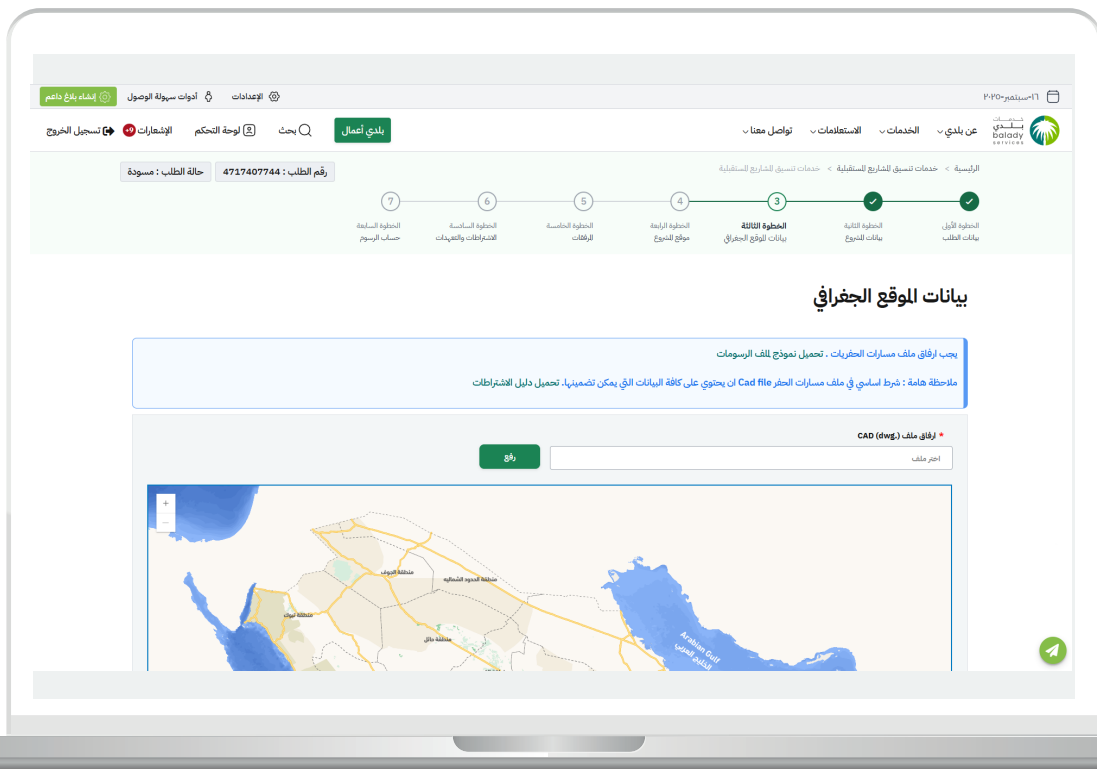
١٦-سبتمبر-٢٠٢٥

الإعدادات أدوات سهولة الوصول إنشاء بلاغ داعم

خدمات بلدي balady services

عن بلدي الخدمات الاستعلامات تواصل معنا

بلدي أعمال بحث لوحة التحكم الإشعارات +9 تسجيل الخروج

الرئيسية > خدمات تنسيق المشاريع المستقبلية > خدمات تنسيق المشاريع المستقبلية

رقم الطلب : 4717407744 حالة الطلب : مسودة

الخطوة الأولى بيانات الطلب

الخطوة الثانية بيانات المشروع

3 الخطوة الثالثة بيانات الموقع الجغرافي

4 الخطوة الرابعة موقع المشروع

5 الخطوة الخامسة المرفقات

6 الخطوة السادسة الاشتراطات والتعهدات

7 الخطوة السابعة حساب الرسوم

بيانات الموقع الجغرافي

يجب ارفاق ملف مسارات الحفريات . تحميل نموذج لملف الرسومات

ملاحظة هامة : شرط اساسي في ملف مسارات الحفر Cad file ان يحتوي على كافة البيانات التي يمكن تضمينها. تحميل دليل الاشتراطات

* ارفاق ملف (.dwg) CAD

اختر ملف

رفع

+
−

منطقة الجوف
منطقة الحدود الشمالية
منطقة تبوك
منطقة حائل
Arabian Gulf
الخليج العربي